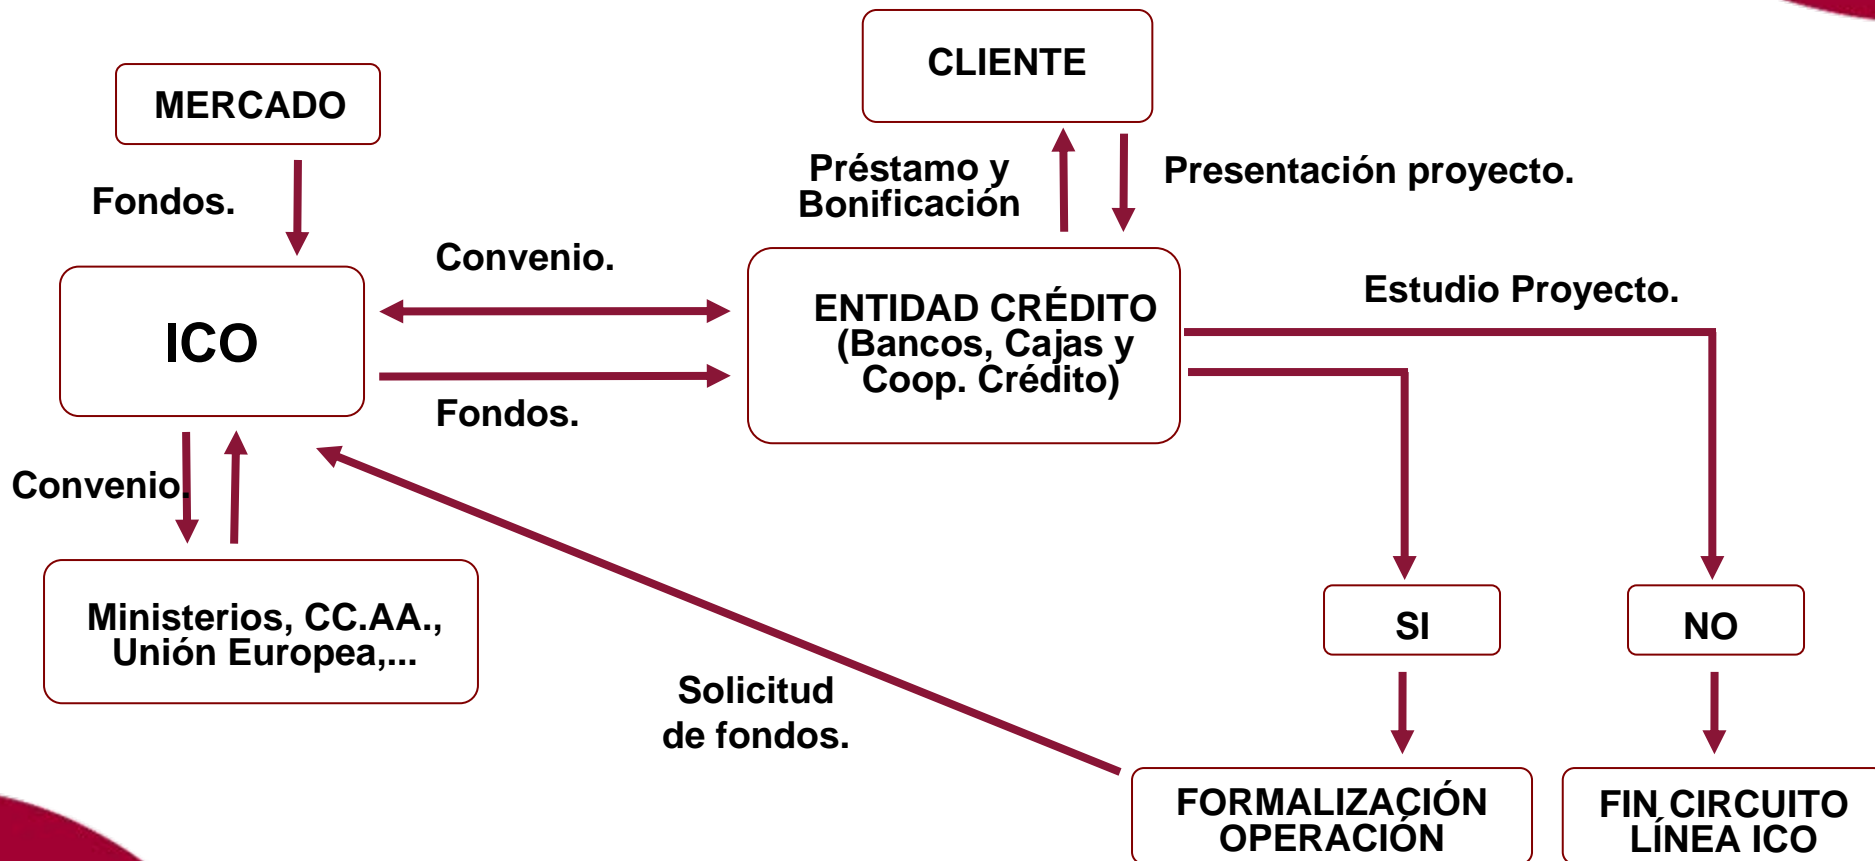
MERCADO

Fondos.

ICO

Convenio.

Ministerios, CC.AA., Unión Europea,...

Convenio.

Fondos.

CLIENTE

Préstamo y Bonificación

Presentación proyecto.

ENTIDAD CRÉDITO (Bancos, Cajas y Coop. Crédito)

Estudio Proyecto.

SI

NO

Solicitud de fondos.

FORMALIZACIÓN OPERACIÓN

FIN CIRCUITO LÍNEA ICO